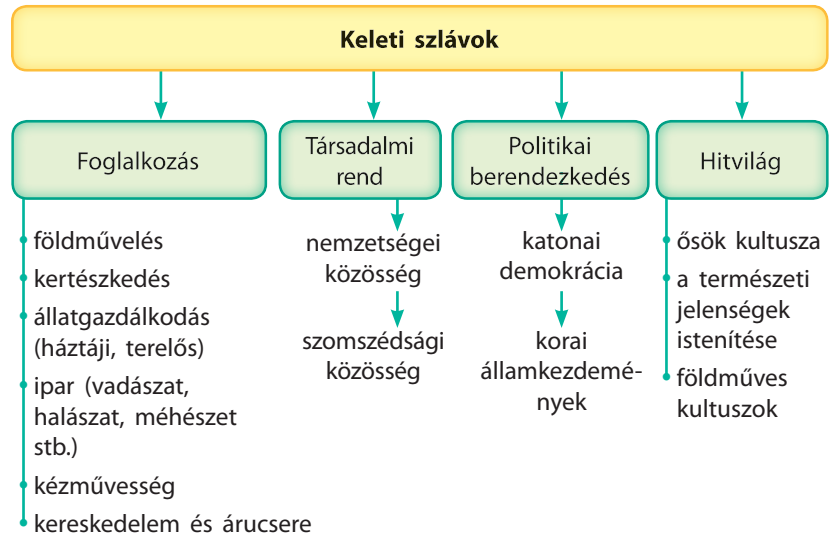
Keleti szlávok

Foglalkozás

földművelés
kertészkedés
állatgazdálkodás (háztáji, terelős)
ipar (vadászat, halászat, méhészet stb.)
kézművesség
kereskedelem és árucsere

Társadalmi rend

nemzetségei közösség
szomszédsági közösség

Politikai berendezkedés

katonai demokrácia
korai államkezdemények

Hitvilág

ősök kultusza
a természeti jelenségek istenítése
földműves kultuszok